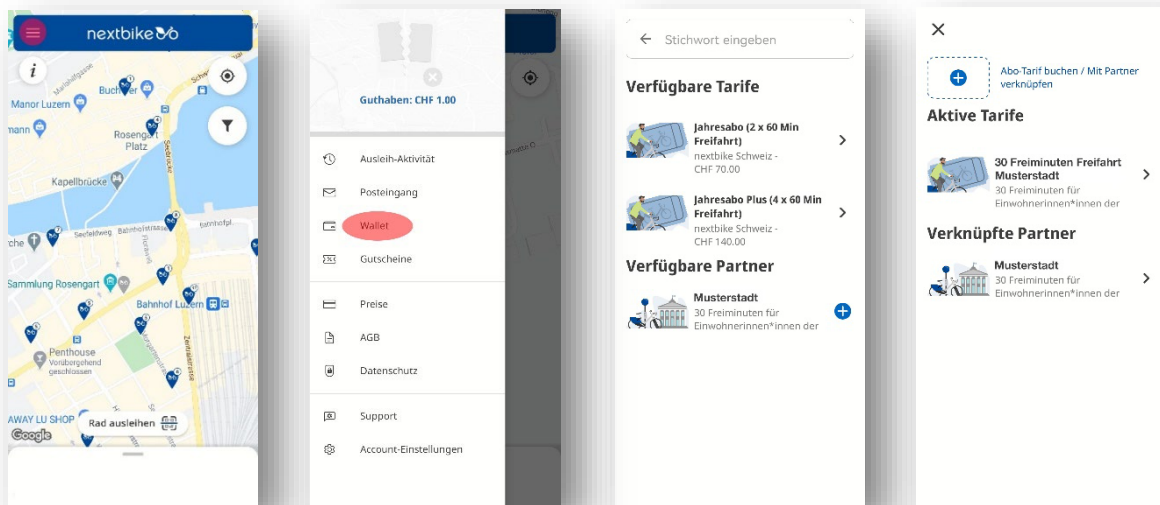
nextbike

i

Manor Luzern

Bucherer

Rosengart Platz

Kapellbrücke

Seefeldweg

Bahnhofplatz

Sammlung Rosengart

Bahnhof Luzern

Penthouse
Vorübergehend geschlossen

Zentralstrasse

AWAY LU SHOP

Google

Rad ausleihen

Guthaben: CHF 1.00

Ausleih-Aktivität

Posteingang

Wallet

Gutscheine

Preise

AGB

Datenschutz

Support

Account-Einstellungen

Stichwort eingeben

Verfügbare Tarife

Jahresabo (2 x 60 Min Freifahrt)
nextbike Schweiz - CHF 70.00

Jahresabo Plus (4 x 60 Min Freifahrt)
nextbike Schweiz - CHF 140.00

Verfügbare Partner

Musterstadt
30 Freiminuten für Einwohnerinnen*innen der

Abo-Tarif buchen / Mit Partner verknüpfen

Aktive Tarife

30 Freiminuten Freifahrt Musterstadt
30 Freiminuten für Einwohnerinnen*innen der

Verknüpfte Partner

Musterstadt
30 Freiminuten für Einwohnerinnen*innen der